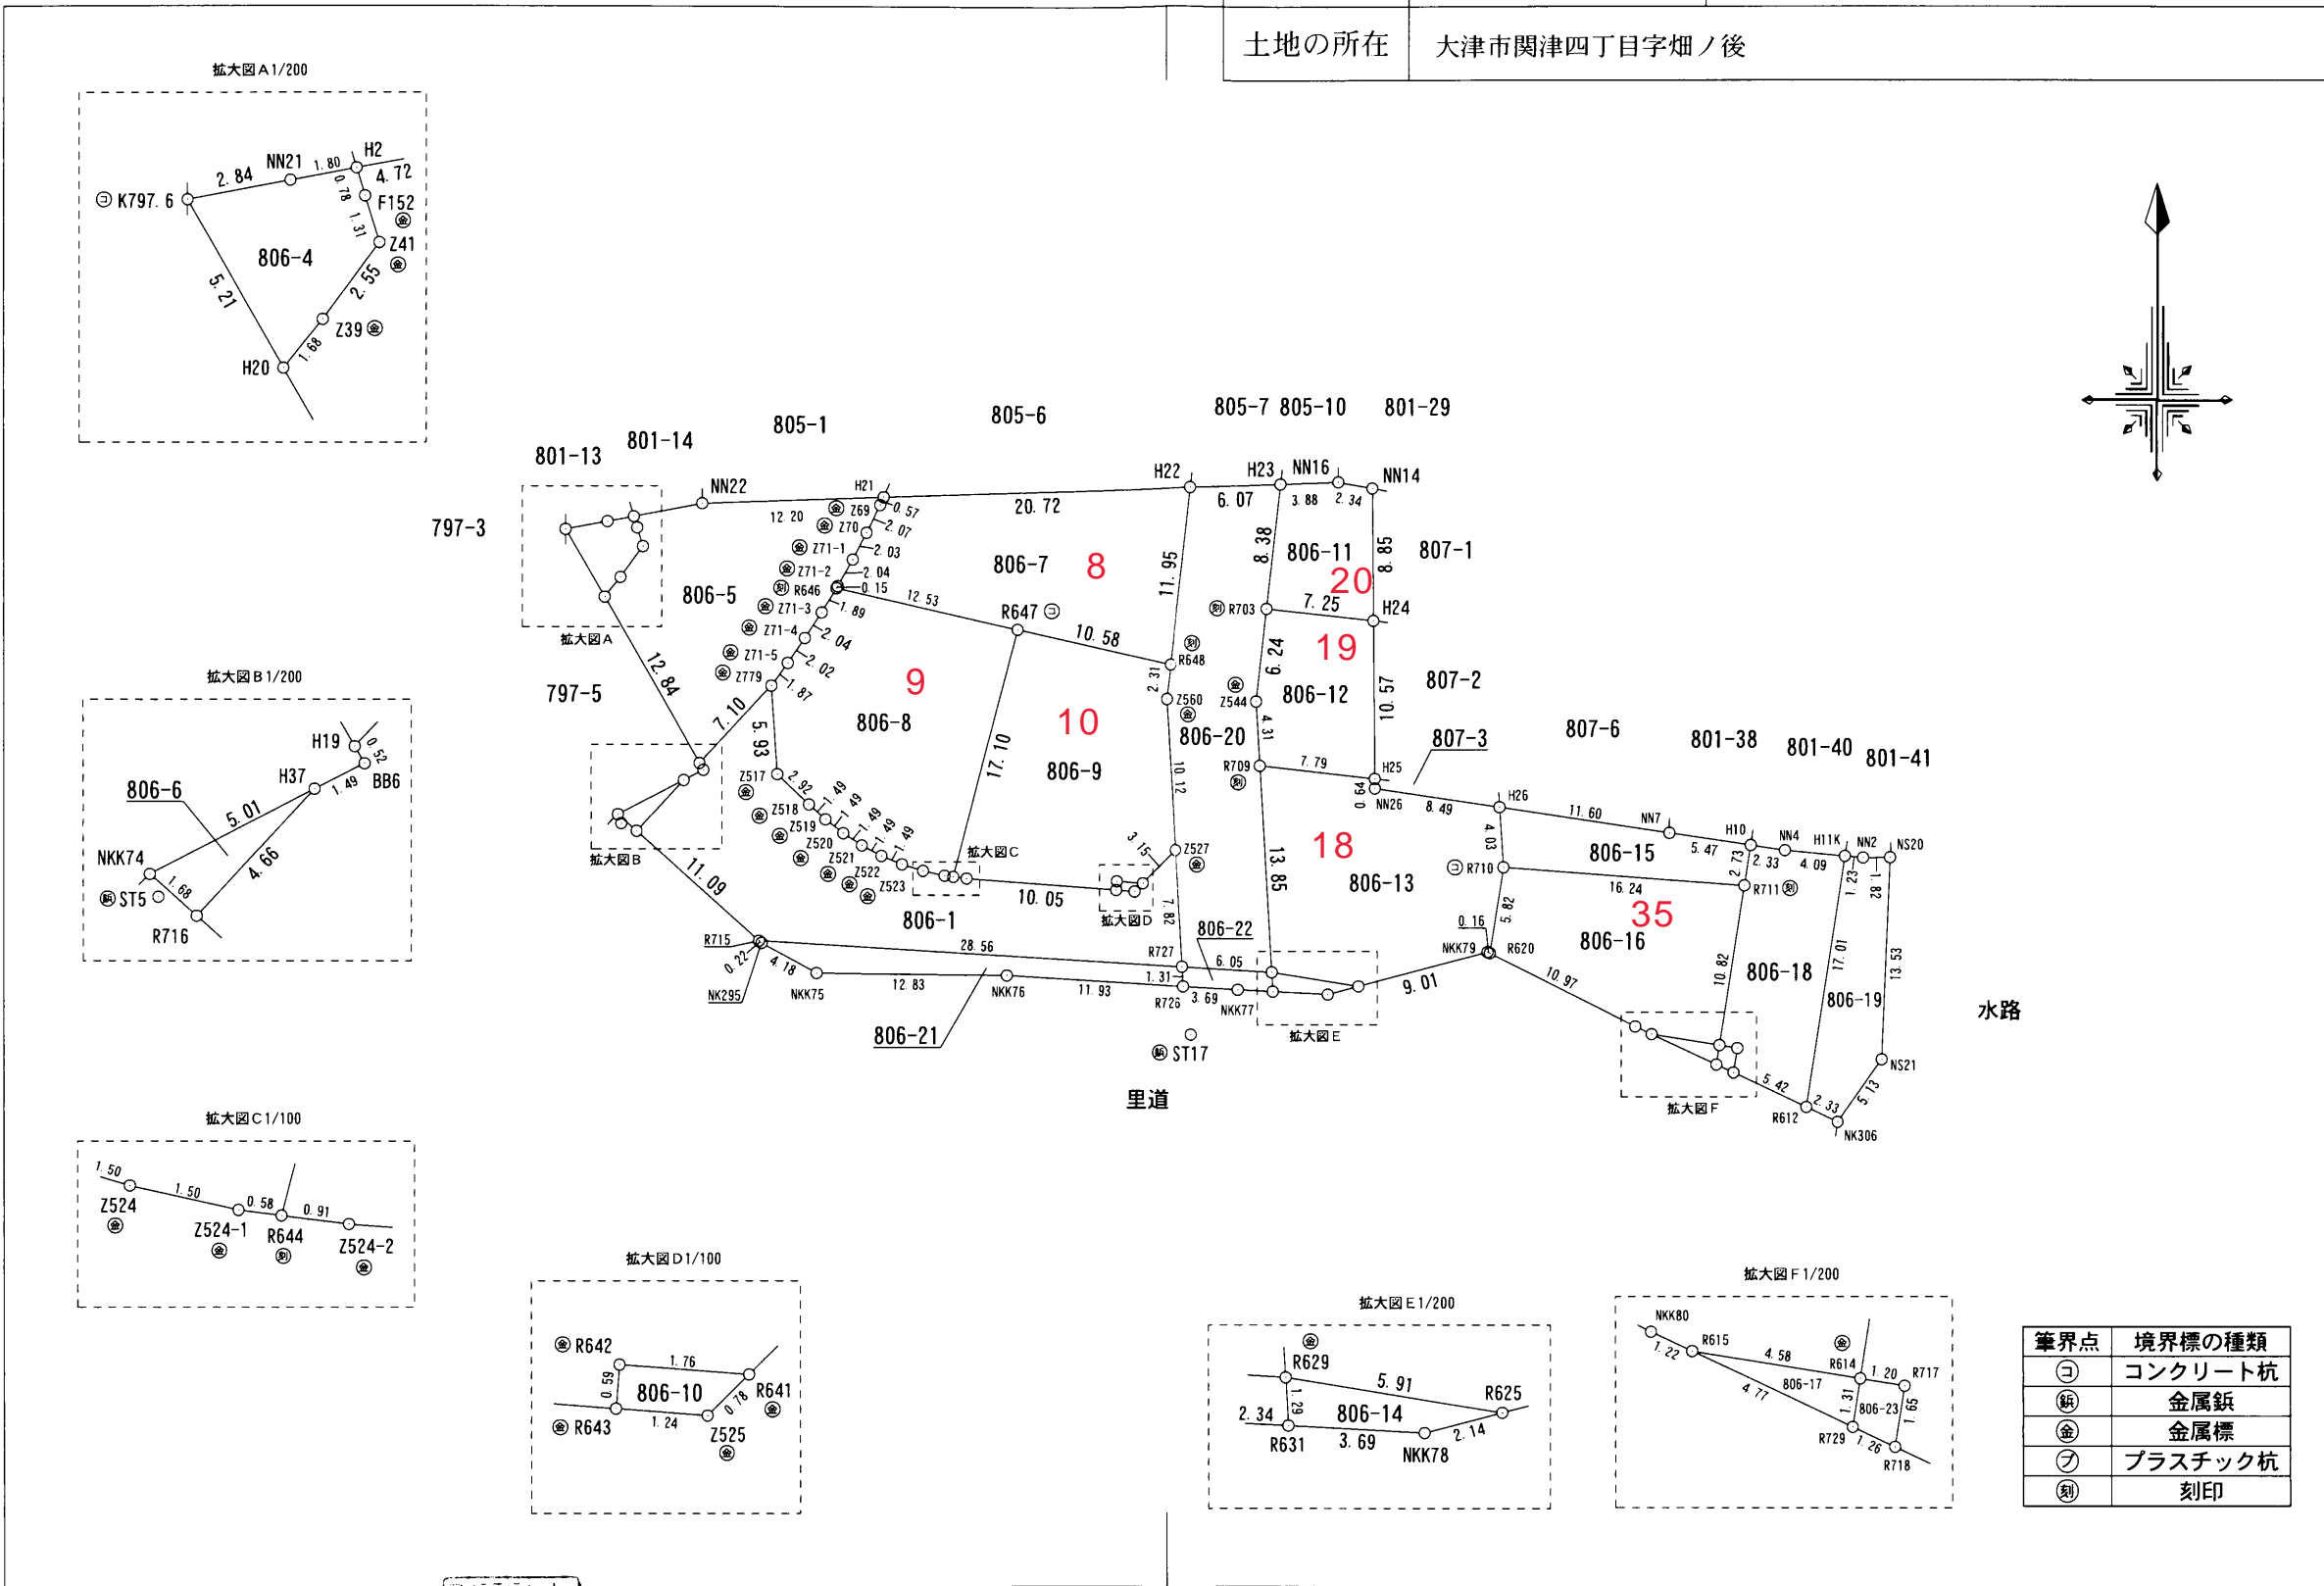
| 土地の所在 | 大津市関津四丁目字畑ノ後 |
|---|---|

拡大図A 1/200

K797.6 2.84 NN21 1.80 H2 4.72 0.78 F152 1.31 Z41 806-4 5.21 2.55 Z39 1.68 H20

拡大図B 1/200

H19 0.52 H37 BB6 1.49 806-6 5.01 NKK74 4.66 1.68 ST5 R716

拡大図C 1/100

1.50 Z524 1.50 0.58 0.91 Z524-1 R644 Z524-2

拡大図D 1/100

R642 1.76 0.59 806-10 R641 0.78 R643 1.24 Z525

拡大図E 1/200

R629 5.91 R625 1.29 2.34 806-14 2.14 R631 3.69 NKK78

拡大図F 1/200

NKK80 R615 4.58 1.22 R614 1.20 R717 806-17 4.77 1.31 806-23 1.65 R729 1.26 R718

801-13 801-14 805-1 805-6 805-7 805-10 801-29 797-3 NN22 H21 H22 H23 NN16 NN14 0.57 12.20 Z69 Z70 2.07 20.72 6.07 3.88 2.34 Z71-1 2.03 806-7 8 11.95 8.38 806-11 8.85 807-1 Z71-2 2.04 R646 0.15 20 806-5 12.53 R647 R703 7.25 H24 Z71-3 1.89 Z71-4 2.04 10.58 R648 19 拡大図A Z71-5 2.02 2.31 6.24 807-2 Z779 1.87 9 Z544 806-12 10.57 12.84 7.10 Z560 4.31 797-5 5.93 806-8 10 806-20 807-3 807-6 801-38 801-40 801-41 17.10 R709 7.79 H25 806-9 10.12 0.64 NN26 H26 Z517 2.92 1.49 8.49 11.60 NN7 H10 Z518 1.49 NN4 H11K NN2 NS20 Z519 1.49 3.15 Z527 4.03 5.47 2.73 2.33 4.09 Z520 1.49 拡大図C 18 806-15 拡大図B Z521 13.85 R710 1.23 1.82 Z522 806-13 16.24 R711 Z523 11.09 10.05 35 806-1 拡大図D 7.82 5.82 0.16 806-22 NKK79 R620 806-16 R715 28.56 R727 10.82 17.01 13.53 0.22 4.18 6.05 10.97 806-18 12.83 1.31 9.01 806-19 水路 NK295 NKK75 NKK76 11.93 R726 3.69 NKK77 806-21 拡大図E ST17 NS21 5.42 5.13 2.33 里道 拡大図F R612 NK306

| 筆界点 | 境界標の種類 |
|---|---|
| コ | コンクリート杭 |
| 鋲 | 金属鋲 |
| 金 | 金属標 |
| プ | プラスチック杭 |
| 刻 | 刻印 |